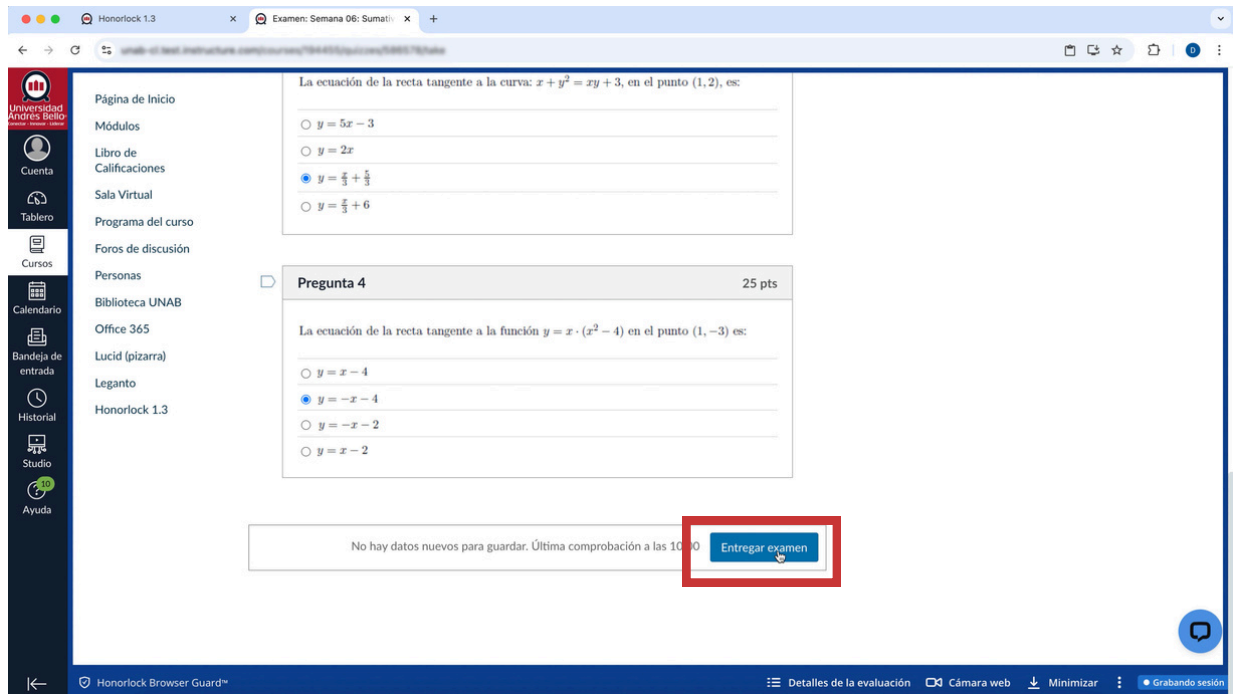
Honorlock 1.3
Examen: Semana 06: Sumati

Universidad Andrés Bello

Cuenta
Tablero
Cursos
Calendario
Bandeja de entrada
Historial
Studio
10
Ayuda

Página de Inicio
Módulos
Libro de Calificaciones
Sala Virtual
Programa del curso
Foros de discusión
Personas
Biblioteca UNAB
Office 365
Lucid (pizarra)
Leganto
Honorlock 1.3

La ecuación de la recta tangente a la curva: $x + y^2 = xy + 3$, en el punto $(1, 2)$, es:

$y = 5x - 3$
$y = 2x$
$y = \frac{x}{3} + \frac{5}{3}$
$y = \frac{x}{3} + 6$

Pregunta 4
25 pts

La ecuación de la recta tangente a la función $y = x \cdot (x^2 - 4)$ en el punto $(1, -3)$ es:

$y = x - 4$
$y = -x - 4$
$y = -x - 2$
$y = x - 2$

No hay datos nuevos para guardar. Última comprobación a las 10:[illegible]0
Entregar examen

Honorlock Browser Guard™
Detalles de la evaluación
Cámara web
Minimizar
Grabando sesión